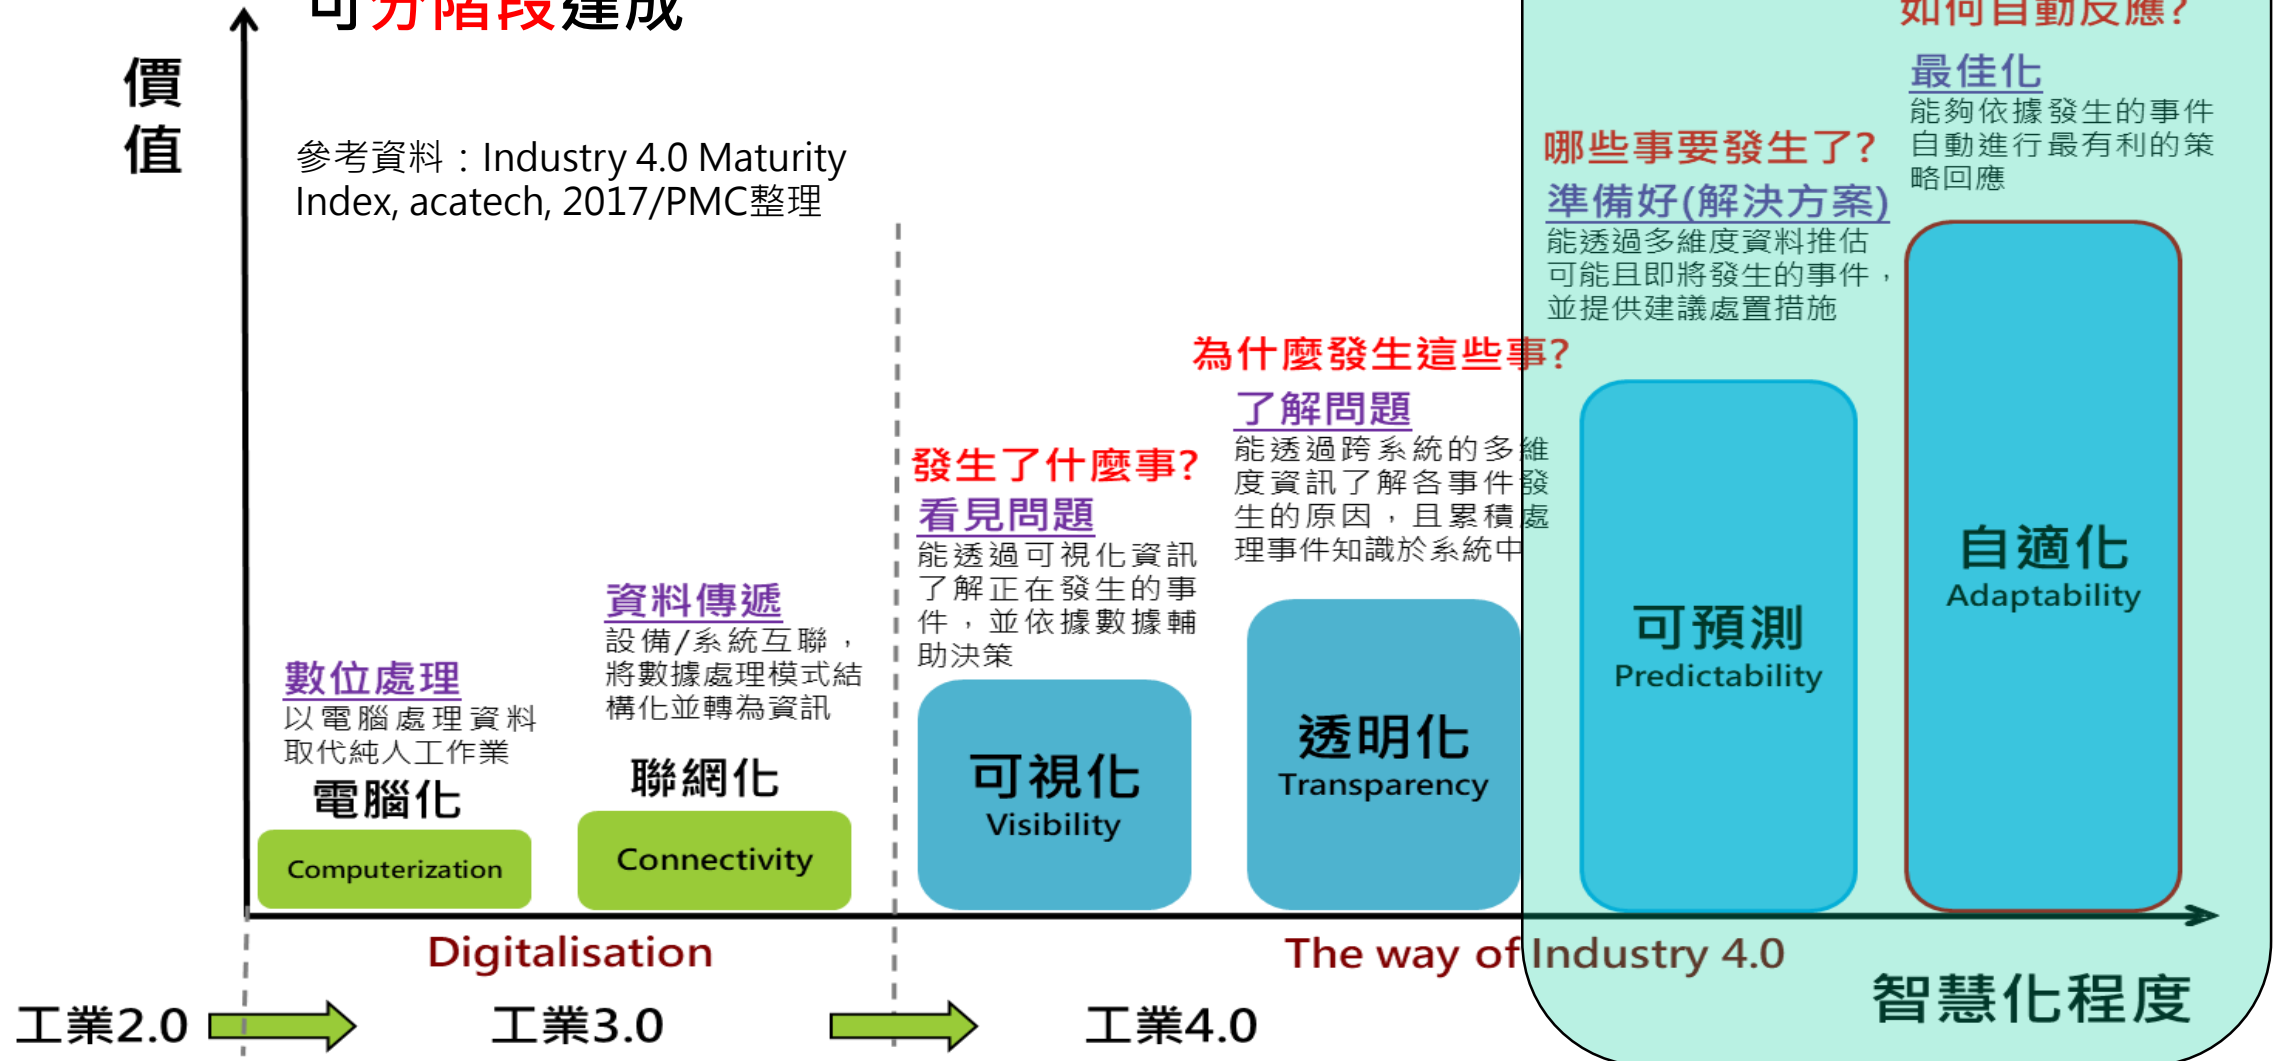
可分階段達成

價值

參考資料：Industry 4.0 Maturity Index, acatech, 2017/PMC整理

如何自動反應?
最佳化
能夠依據發生的事件自動進行最有利的策略回應

哪些事要發生了?
準備好(解決方案)
能透過多維度資料推估可能且即將發生的事件，並提供建議處置措施

為什麼發生這些事?
了解問題
能透過跨系統的多維度資訊了解各事件發生的原因，且累積處理事件知識於系統中

發生了什麼事?
看見問題
能透過可視化資訊了解正在發生的事件，並依據數據輔助決策

資料傳遞
設備/系統互聯，將數據處理模式結構化並轉為資訊

數位處理
以電腦處理資料取代純人工作業

電腦化
Computerization

聯網化
Connectivity

可視化
Visibility

透明化
Transparency

可預測
Predictability

自適化
Adaptability

Digitalisation

The way of Industry 4.0

智慧化程度

工業2.0

工業3.0

工業4.0